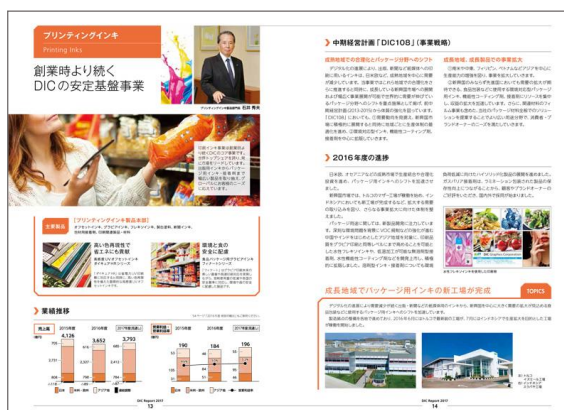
プリンティングインキ
Printing Inks

創業時より続く
DICの安定基盤事業

プリンティングインキ事業部門長 松田 秀夫

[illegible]

[プリンティングインキ事業の主な製品]

主要製品

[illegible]

高い市場性で
拡大を続ける

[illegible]

環境と食の
安全に配慮

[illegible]

業績推移

売上高 | 2015年度 | 2016年度 | 2017年度(見通し)
4,124 | 3,652 | 3,793

営業利益 | 2015年度 | 2016年度 | 2017年度(見通し)
190 | 184 | 196

DIC Report 2017
13

中期経営計画「DIC108」(事業戦略)

成熟地域での合理化とパッケージ分野へのシフト

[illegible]

成長地域、成長製品での事業拡大

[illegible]

2016年の進捗

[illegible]

成長地域でパッケージ用インキの新工場が完成

TOPICS

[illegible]

DIC Report 2017
14